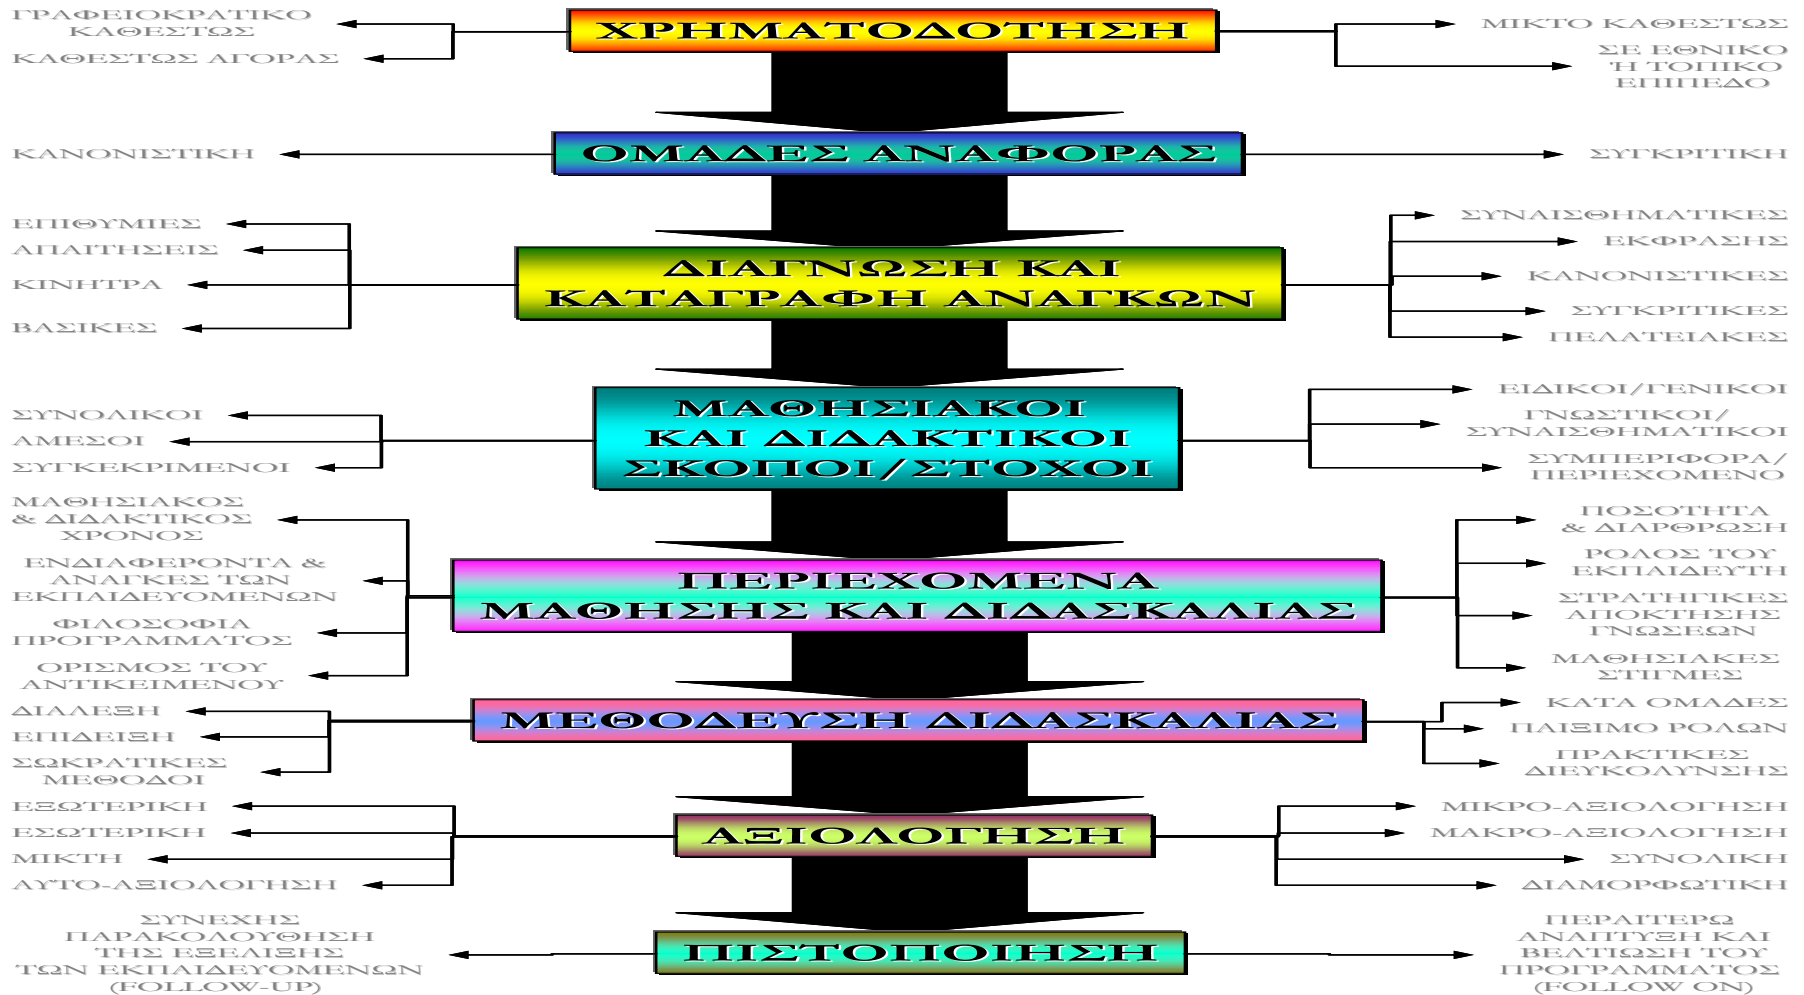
ΓΡΑΦΕΙΟΚΡΑΤΙΚΟ ΚΑΘΕΣΤΩΣ

ΚΑΘΕΣΤΩΣ ΑΓΟΡΑΣ

ΧΡΗΜΑΤΟΔΟΤΗΣΗ

ΜΙΚΤΟ ΚΑΘΕΣΤΩΣ

ΣΕ ΕΘΝΙΚΟ Ή ΤΟΠΙΚΟ ΕΠΙΠΕΔΟ

ΚΑΝΟΝΙΣΤΙΚΗ

ΟΜΑΔΕΣ ΑΝΑΦΟΡΑΣ

ΣΥΓΚΡΙΤΙΚΗ

ΕΠΙΘΥΜΙΕΣ
ΑΠΑΙΤΗΣΕΙΣ
ΚΙΝΗΤΡΑ
ΒΑΣΙΚΕΣ

ΔΙΑΓΝΩΣΗ ΚΑΙ ΚΑΤΑΓΡΑΦΗ ΑΝΑΓΚΩΝ

ΣΥΝΑΙΣΘΗΜΑΤΙΚΕΣ
ΕΚΦΡΑΣΗΣ
ΚΑΝΟΝΙΣΤΙΚΕΣ
ΣΥΓΚΡΙΤΙΚΕΣ
ΠΕΛΑΤΕΙΑΚΕΣ

ΣΥΝΟΛΙΚΟΙ
ΑΜΕΣΟΙ
ΣΥΓΚΕΚΡΙΜΕΝΟΙ

ΜΑΘΗΣΙΑΚΟΙ ΚΑΙ ΔΙΔΑΚΤΙΚΟΙ ΣΚΟΠΟΙ/ΣΤΟΧΟΙ

ΕΙΔΙΚΟΙ/ΓΕΝΙΚΟΙ
ΓΝΩΣΤΙΚΟΙ/ ΣΥΝΑΙΣΘΗΜΑΤΙΚΟΙ
ΣΥΜΠΕΡΙΦΟΡΑ/ ΠΕΡΙΕΧΟΜΕΝΟ

ΜΑΘΗΣΙΑΚΟΣ & ΔΙΔΑΚΤΙΚΟΣ ΧΡΟΝΟΣ
ΕΝΔΙΑΦΕΡΟΝΤΑ & ΑΝΑΓΚΕΣ ΤΩΝ ΕΚΠΑΙΔΕΥΟΜΕΝΩΝ
ΦΙΛΟΣΟΦΙΑ ΠΡΟΓΡΑΜΜΑΤΟΣ
ΟΡΙΣΜΟΣ ΤΟΥ ΑΝΤΙΚΕΙΜΕΝΟΥ

ΠΕΡΙΕΧΟΜΕΝΑ ΜΑΘΗΣΗΣ ΚΑΙ ΔΙΔΑΣΚΑΛΙΑΣ

ΠΟΣΟΤΗΤΑ & ΔΙΑΡΘΡΩΣΗ
ΡΟΛΟΣ ΤΟΥ ΕΚΠΑΙΔΕΥΤΗ
ΣΤΡΑΤΗΓΙΚΕΣ ΑΠΟΚΤΗΣΗΣ ΓΝΩΣΕΩΝ
ΜΑΘΗΣΙΑΚΕΣ ΣΤΙΓΜΕΣ

ΔΙΑΛΕΞΗ
ΕΠΙΔΕΙΞΗ
ΣΩΚΡΑΤΙΚΕΣ ΜΕΘΟΔΟΙ

ΜΕΘΟΔΕΥΣΗ ΔΙΔΑΣΚΑΛΙΑΣ

ΚΑΤΑ ΟΜΑΔΕΣ
ΠΑΙΞΙΜΟ ΡΟΛΩΝ
ΠΡΑΚΤΙΚΕΣ ΔΙΕΥΚΟΛΥΝΣΗΣ

ΕΞΩΤΕΡΙΚΗ
ΕΣΩΤΕΡΙΚΗ
ΜΙΚΤΗ
ΑΥΤΟ-ΑΞΙΟΛΟΓΗΣΗ

ΑΞΙΟΛΟΓΗΣΗ

ΜΙΚΡΟ-ΑΞΙΟΛΟΓΗΣΗ
ΜΑΚΡΟ-ΑΞΙΟΛΟΓΗΣΗ
ΣΥΝΟΛΙΚΗ
ΔΙΑΜΟΡΦΩΤΙΚΗ

ΣΥΝΕΧΗΣ ΠΑΡΑΚΟΛΟΥΘΗΣΗ ΤΗΣ ΕΞΕΛΙΞΗΣ ΤΩΝ ΕΚΠΑΙΔΕΥΟΜΕΝΩΝ (FOLLOW-UP)

ΠΙΣΤΟΠΟΙΗΣΗ

ΠΕΡΑΙΤΕΡΩ ΑΝΑΠΤΥΞΗ ΚΑΙ ΒΕΛΤΙΩΣΗ ΤΟΥ ΠΡΟΓΡΑΜΜΑΤΟΣ (FOLLOW ON)